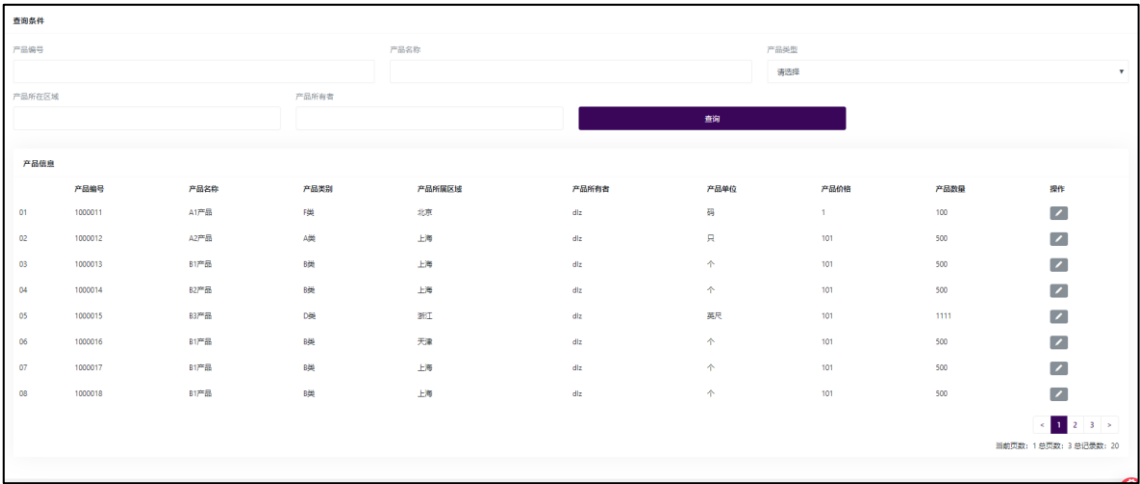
查询条件

产品编号

产品名称

产品类型

请选择

产品所在区域

产品所有者

查询

产品信息

|  | 产品编号 | 产品名称 | 产品类别 | 产品所属区域 | 产品所有者 | 产品单位 | 产品价格 | 产品数量 | 操作 |
|---|---|---|---|---|---|---|---|---|---|
| 01 | 1000011 | A1产品 | F类 | 北京 | dlz | 码 | 1 | 100 |  |
| 02 | 1000012 | A2产品 | A类 | 上海 | dlz | 只 | 101 | 500 |  |
| 03 | 1000013 | B1产品 | B类 | 上海 | dlz | 个 | 101 | 500 |  |
| 04 | 1000014 | B2产品 | B类 | 上海 | dlz | 个 | 101 | 500 |  |
| 05 | 1000015 | B3产品 | D类 | 浙江 | dlz | 英尺 | 101 | 1111 |  |
| 06 | 1000016 | B1产品 | B类 | 天津 | dlz | 个 | 101 | 500 |  |
| 07 | 1000017 | B1产品 | B类 | 上海 | dlz | 个 | 101 | 500 |  |
| 08 | 1000018 | B1产品 | B类 | 上海 | dlz | 个 | 101 | 500 |  |

< 1 2 3 >

当前页数：1 总页数：3 总记录数：20